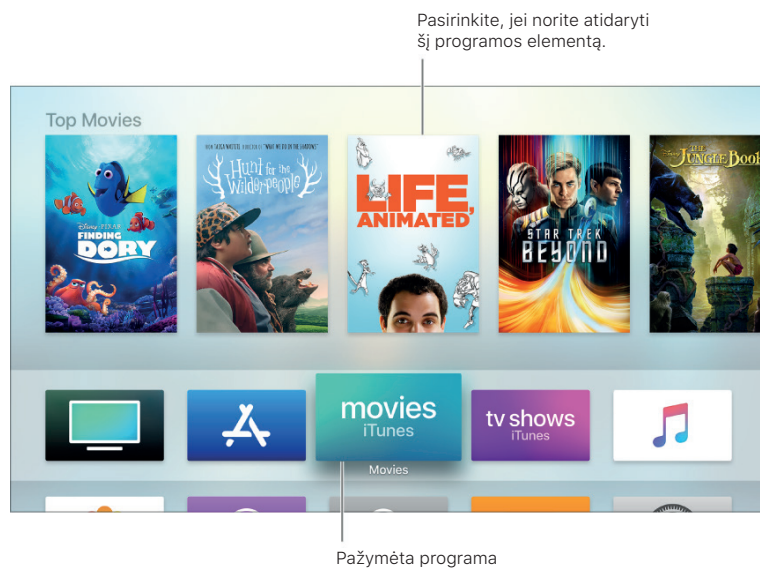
Pasirinkite, jei norite atidaryti šį programos elementą.

Top Movies

Disney PIXAR FINDING DORY

Hunt for the Wilderpeople

LIFE, ANIMATED

STAR TREK BEYOND

THE JUNGLE BOOK

movies iTunes

Movies

tv shows iTunes

Pažymėta programa